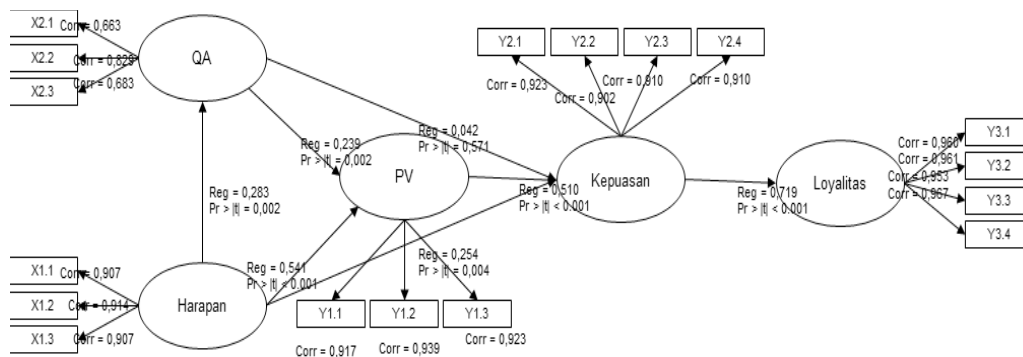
X2.1 Corr = 0,663
X2.2 Corr = 0,829
X2.3 Corr = 0,683
QA
Y2.1
Y2.2
Y2.3
Y2.4
Corr = 0,923
Corr = 0,902
Corr = 0,910
Corr = 0,910
Reg = 0,042
Pr > |t| = 0,571
Reg = 0,239
Pr > |t| = 0,002
PV
Kepuasan
Reg = 0,510
Pr > |t| < 0,001
Reg = 0,719
Pr > |t| < 0,001
Loyalitas
Corr = 0,960
Corr = 0,961
Corr = 0,953
Corr = 0,967
Y3.1
Y3.2
Y3.3
Y3.4
Reg = 0,283
Pr > |t| = 0,002
Reg = 0,254
Pr > |t| = 0,004
X1.1 Corr = 0,907
X1.2 Corr = 0,914
X1.3 Corr = 0,907
Harapan
Reg = 0,541
Pr > |t| < 0,001
Y1.1
Y1.2
Y1.3
Corr = 0,917
Corr = 0,939
Corr = 0,923